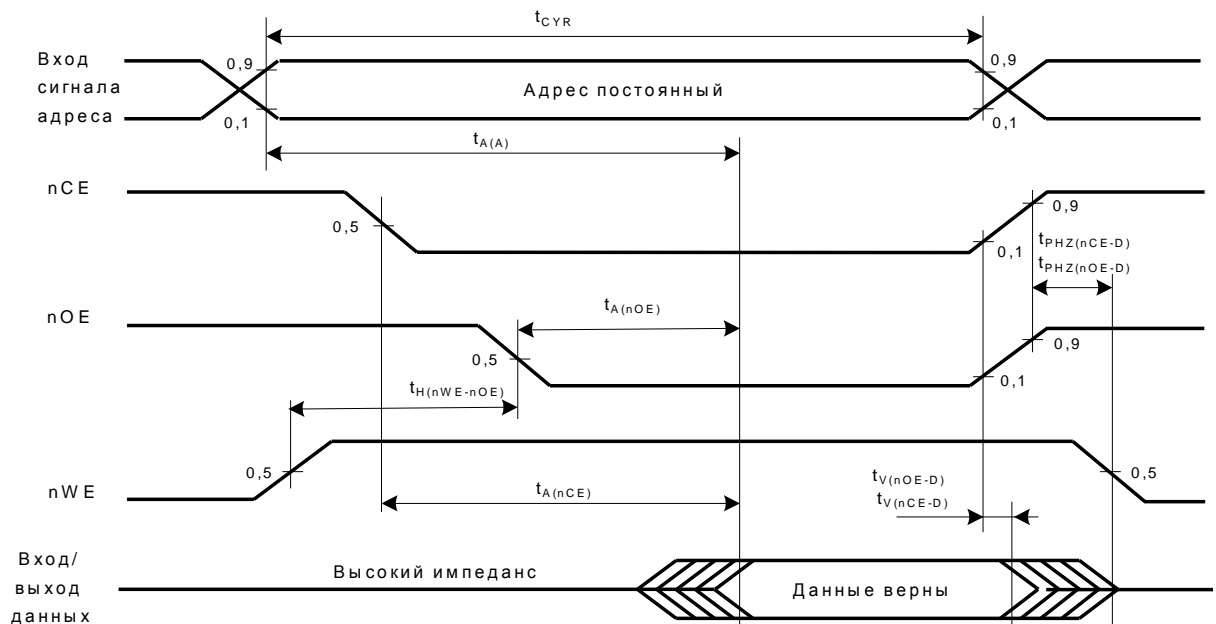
$t_{CYR}$

Вход сигнала адреса

0,9

0,1

Адрес постоянный

0,9

0,1

$t_{A(A)}$

nCE

0,5

0,9

0,1

$t_{PHZ(nCE-D)}$

$t_{PHZ(nOE-D)}$

nOE

$t_{A(nOE)}$

0,5

0,9

0,1

$t_{H(nWE-nOE)}$

nWE

0,5

$t_{A(nCE)}$

$t_{V(nOE-D)}$

$t_{V(nCE-D)}$

0,5

Вход/ выход данных

Высокий импеданс

Данные верны